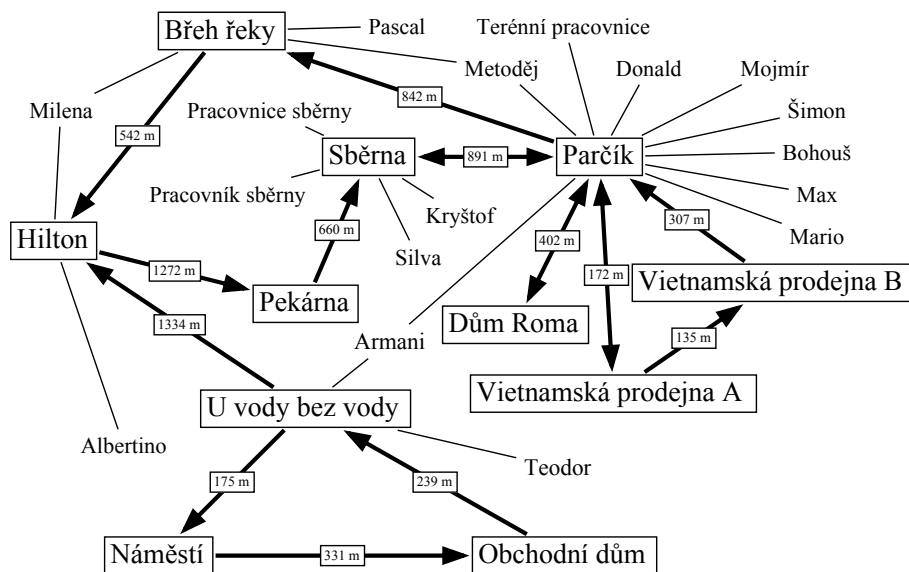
Břeh řeky

Pascal

Terénní pracovnice

Metoděj

Donald

Mojmír

Šimon

Bohouš

Max

Mario

842 m

Milena

542 m

Pracovnice sběrny

Sběrna

891 m

Parčík

Pracovník sběrny

Kryštof

Silva

660 m

Hilton

1272 m

Pekárna

402 m

172 m

307 m

Vietnamská prodejna B

1334 m

Dům Roma

135 m

Armani

Vietnamská prodejna A

U vody bez vody

Albertino

Teodor

175 m

239 m

Náměstí

331 m

Obchodní dům